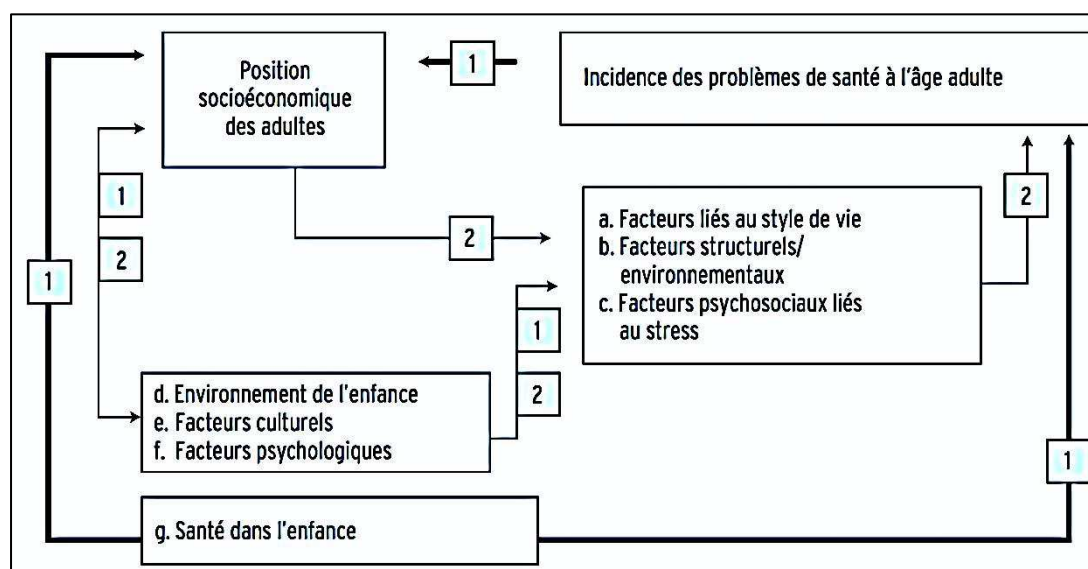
Position socioéconomique des adultes

1

Incidence des problèmes de santé à l'âge adulte

1

2

2

2

a. Facteurs liés au style de vie
b. Facteurs structurels/ environnementaux
c. Facteurs psychosociaux liés au stress

1

1

2

d. Environnement de l'enfance
e. Facteurs culturels
f. Facteurs psychologiques

1

g. Santé dans l'enfance